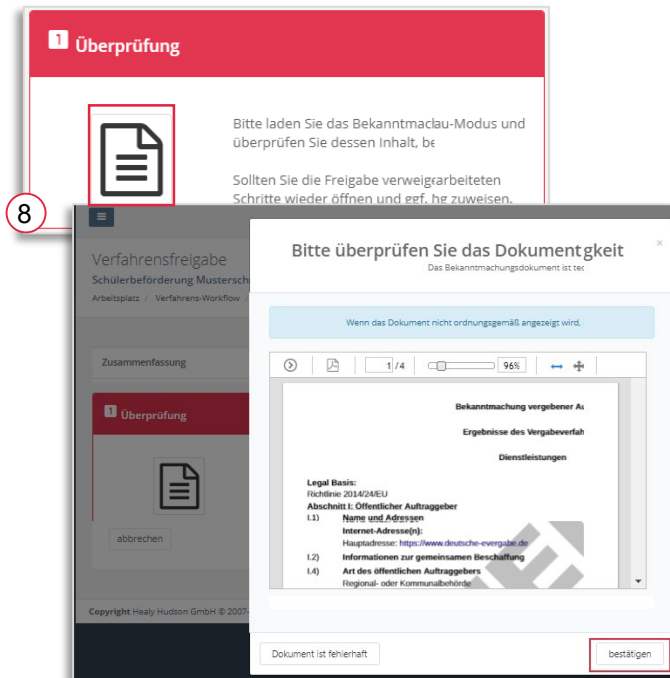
1 Überprüfung

Bitte laden Sie das Bekanntmaclau-Modus und überprüfen Sie dessen Inhalt, be

Sollten Sie die Freigabe verweigrarbeiteten Schritte wieder öffnen und ggf. hg zuweisen.

8

Verfahrensfreigabe
Schülerbeförderung Musterschl
Arbeitsplatz / Verfahrens-Workflow /

Zusammenfassung

1 Überprüfung

abbrechen

Copyright Healy Hudson GmbH © 2007-

Bitte überprüfen Sie das Dokument gkeit
Das Bekanntmachungsdokument ist tec

Wenn das Dokument nicht ordnungsgemäß angezeigt wird,

1 / 4 96%

Bekanntmachung vergebener A

Ergebnisse des Vergabeverfah

Dienstleistungen

Legal Basis:
Richtlinie 2014/24/EU
Abschnitt I: Öffentlicher Auftraggeber
I.1) Name und Adressen
Internet-Adresse(n):
Hauptadresse: https://www.deutsche-evergabe.de
I.2) Informationen zur gemeinsamen Beschaffung
I.4) Art des öffentlichen Auftraggebers
Regional- oder Kommunalbehörde

Dokument ist fehlerhaft

bestätigen